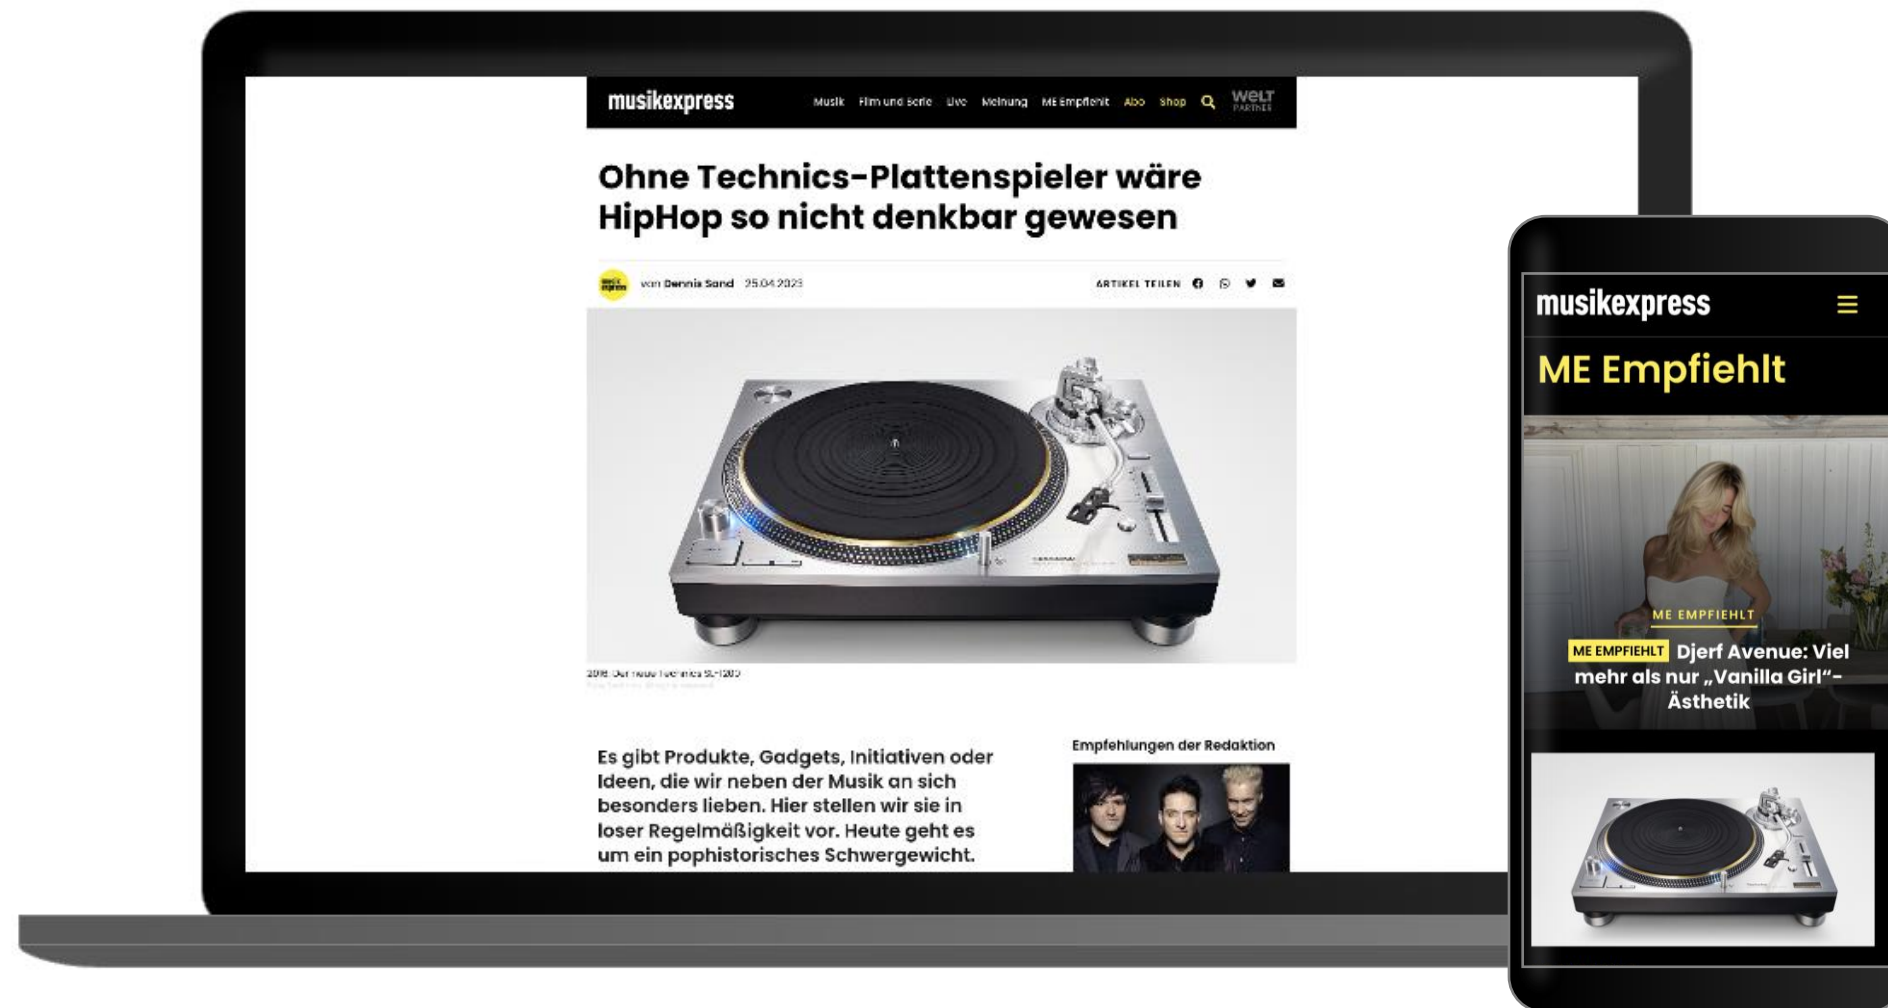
musikexpress

Musik Film und Serie Live Meinung ME Empfiehlt Abo Shop

WELT PARTNER

Ohne Technics-Plattenspieler wäre HipHop so nicht denkbar gewesen

von Dennis Sand 25.04.2023

ARTIKEL TEILEN

2016: Der neue Technics SL-1200

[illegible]

Es gibt Produkte, Gadgets, Initiativen oder Ideen, die wir neben der Musik an sich besonders lieben. Hier stellen wir sie in loser Regelmäßigkeit vor. Heute geht es um ein pophistorisches Schwergewicht.

Empfehlungen der Redaktion

musikexpress

ME Empfiehlt

ME EMPFIEHLT

ME EMPFIEHLT Djerf Avenue: Viel mehr als nur „Vanilla Girl"-Ästhetik